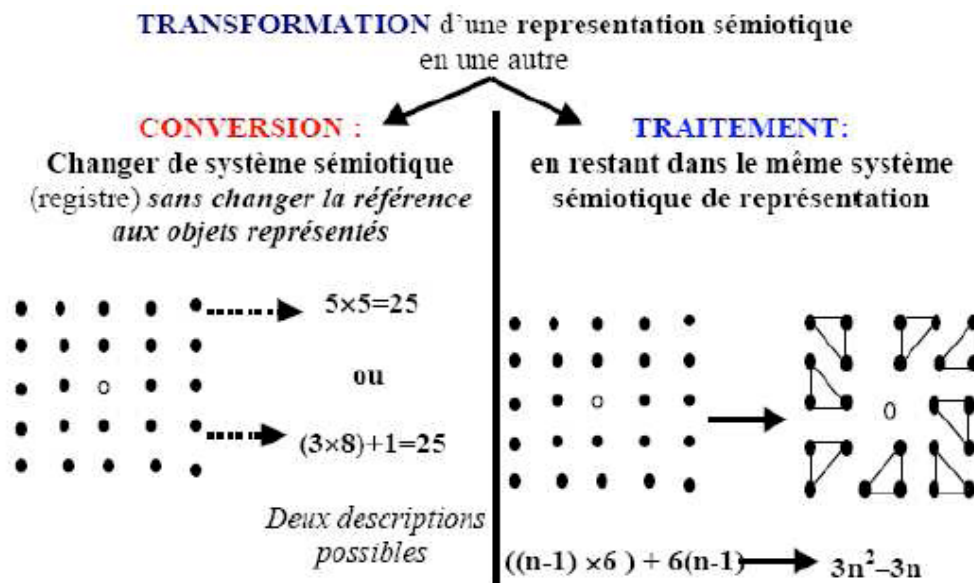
TRANSFORMATION d'une representation sémiotique en une autre

CONVERSION :
Changer de système sémiotique (registre) *sans changer la référence aux objets représentés*

$5 \times 5 = 25$

ou

$(3 \times 8) + 1 = 25$

*Deux descriptions possibles*

TRAITEMENT:
en restant dans le même système sémiotique de représentation

0

$((n-1) \times 6) + 6(n-1)$ → $3n^2 - 3n$